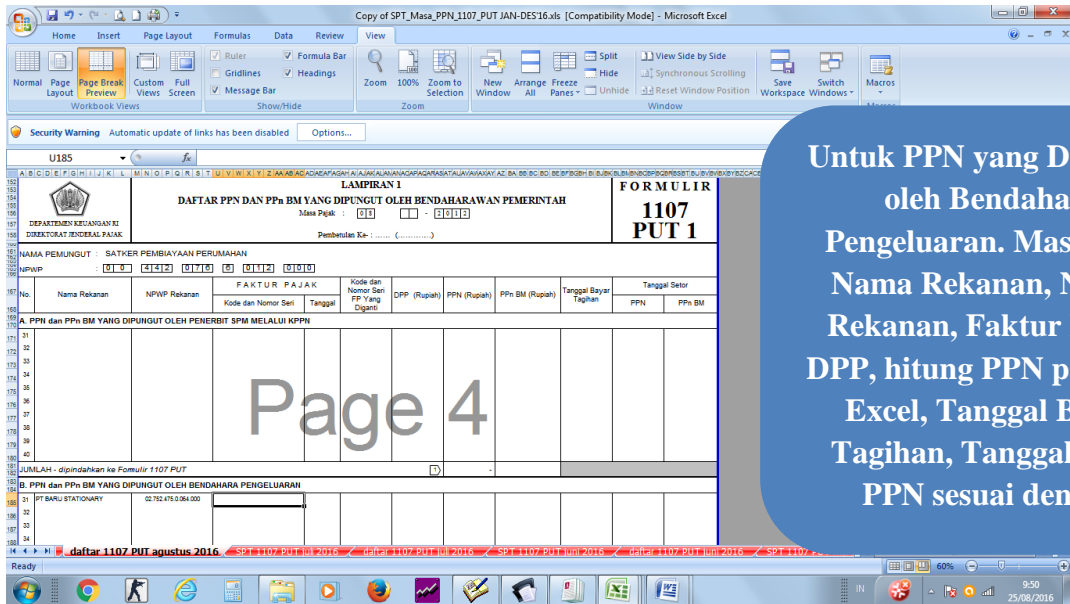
Copy of SPT_Masa_PPN_1107_PUT JAN-DES'16.xls [Compatibility Mode] - Microsoft Excel

Home Insert Page Layout Formulas Data Review View

Normal Page Layout Page Break Preview Custom Views Full Screen
Workbook Views
Ruler Gridlines Message Bar Formula Bar Headings
Show/Hide
Zoom 100% Zoom to Selection
Zoom
New Window Arrange All Freeze Panes Split Hide Unhide View Side by Side Synchronous Scrolling Reset Window Position Save Workspace Switch Windows
Window
Macros
Macros

Security Warning Automatic update of links has been disabled Options...

U185 fx

LAMPIRAN 1
DAFTAR PPN DAN PPn BM YANG DIPUNGUT OLEH BENDAHARAWAN PEMERINTAH
Masa Pajak : 0 8 - 2 0 1 2
Pembetulan Ke- : ...... (..............)
DEPARTEMEN KEUANGAN RI
DIREKTORAT JENDERAL PAJAK
FORMULIR
1107
PUT 1

NAMA PEMUNGUT : SATKER PEMBIAYAAN PERUMAHAN
NPWP : 0 0 . 4 4 2 . 0 7 6 . 6 - 0 1 2 . 0 0 0

| No. | Nama Rekanan | NPWP Rekanan | FAKTUR PAJAK Kode dan Nomor Seri | Tanggal | Kode dan Nomor Seri FP Yang Diganti | DPP (Rupiah) | PPN (Rupiah) | PPn BM (Rupiah) | Tanggal Bayar Tagihan | Tanggal Setor PPN | PPn BM |
|---|---|---|---|---|---|---|---|---|---|---|---|

A. PPN dan PPn BM YANG DIPUNGUT OLEH PENERBIT SPM MELALUI KPPN
31
32
33
34
35
36
37
38
39
40
JUMLAH - dipindahkan ke Formulir 1107 PUT -
B. PPN dan PPn BM YANG DIPUNGUT OLEH BENDAHARA PENGELUARAN
31 PT BARU STATIONARY 02.752.475.0.064.000
32
33
34

Page 4

Untuk PPN yang D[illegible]
oleh Bendaha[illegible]
Pengeluaran. Mas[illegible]
Nama Rekanan, N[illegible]
Rekanan, Faktur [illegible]
DPP, hitung PPN p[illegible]
Excel, Tanggal B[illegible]
Tagihan, Tanggal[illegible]
PPN sesuai den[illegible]

daftar 1107 PUT agustus 2016 / SPT 1107 PUT juli 2016 / daftar 1107 PUT juli 2016 / SPT 1107 PUT juni 2016 / daftar 1107 PUT juni 2016 / SPT 1107 PU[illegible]

Ready 60%

IN 9:50 25/08/2016